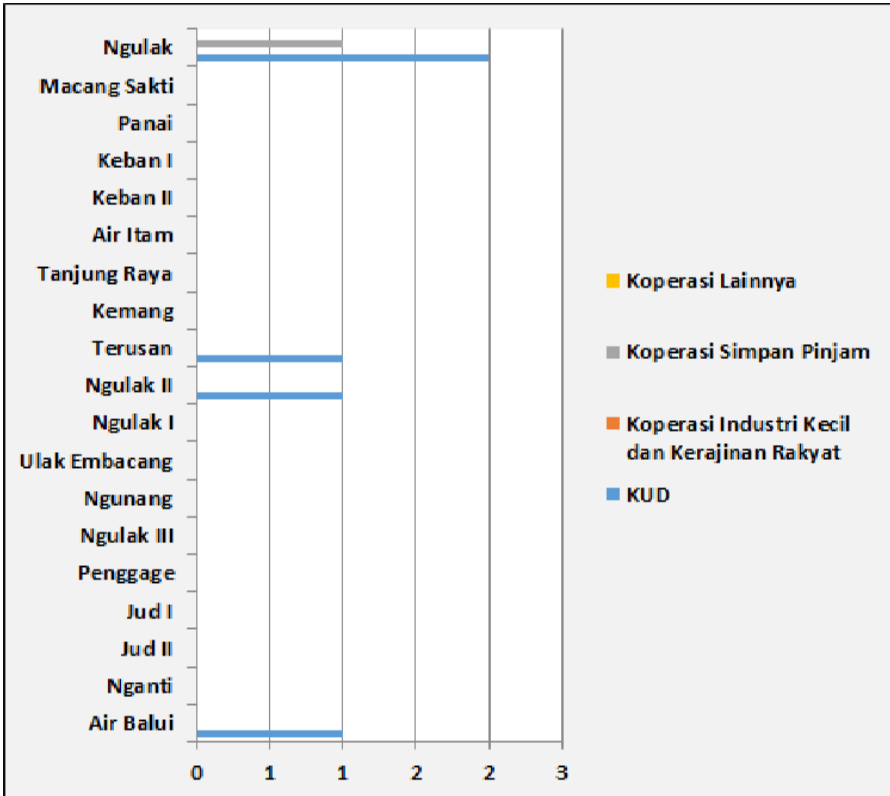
Ngulak
Macang Sakti
Panai
Keban I
Keban II
Air Itam
Tanjung Raya
Kemang
Terusan
Ngulak II
Ngulak I
Ulak Embacang
Ngunang
Ngulak III
Penggage
Jud I
Jud II
Nganti
Air Balui

0 1 1 2 2 3

Koperasi Lainnya
Koperasi Simpan Pinjam
Koperasi Industri Kecil dan Kerajinan Rakyat
KUD